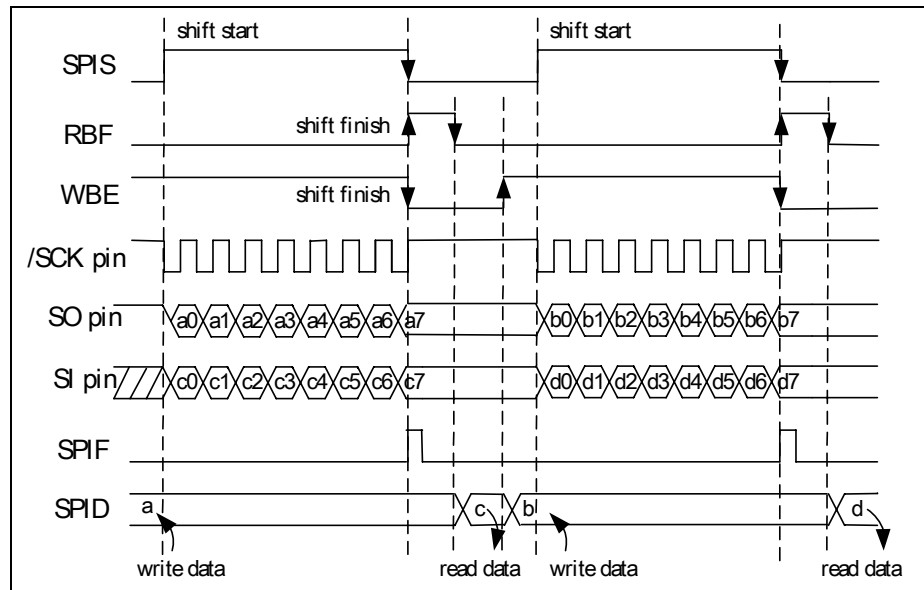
shift start
shift start
SPIS
RBF
shift finish
WBE
shift finish
/SCK pin
SO pin
a0 a1 a2 a3 a4 a5 a6 a7
b0 b1 b2 b3 b4 b5 b6 b7
SI pin
c0 c1 c2 c3 c4 c5 c6 c7
d0 d1 d2 d3 d4 d5 d6 d7
SPIF
SPID
a
c
b
d
write data
read data
write data
read data